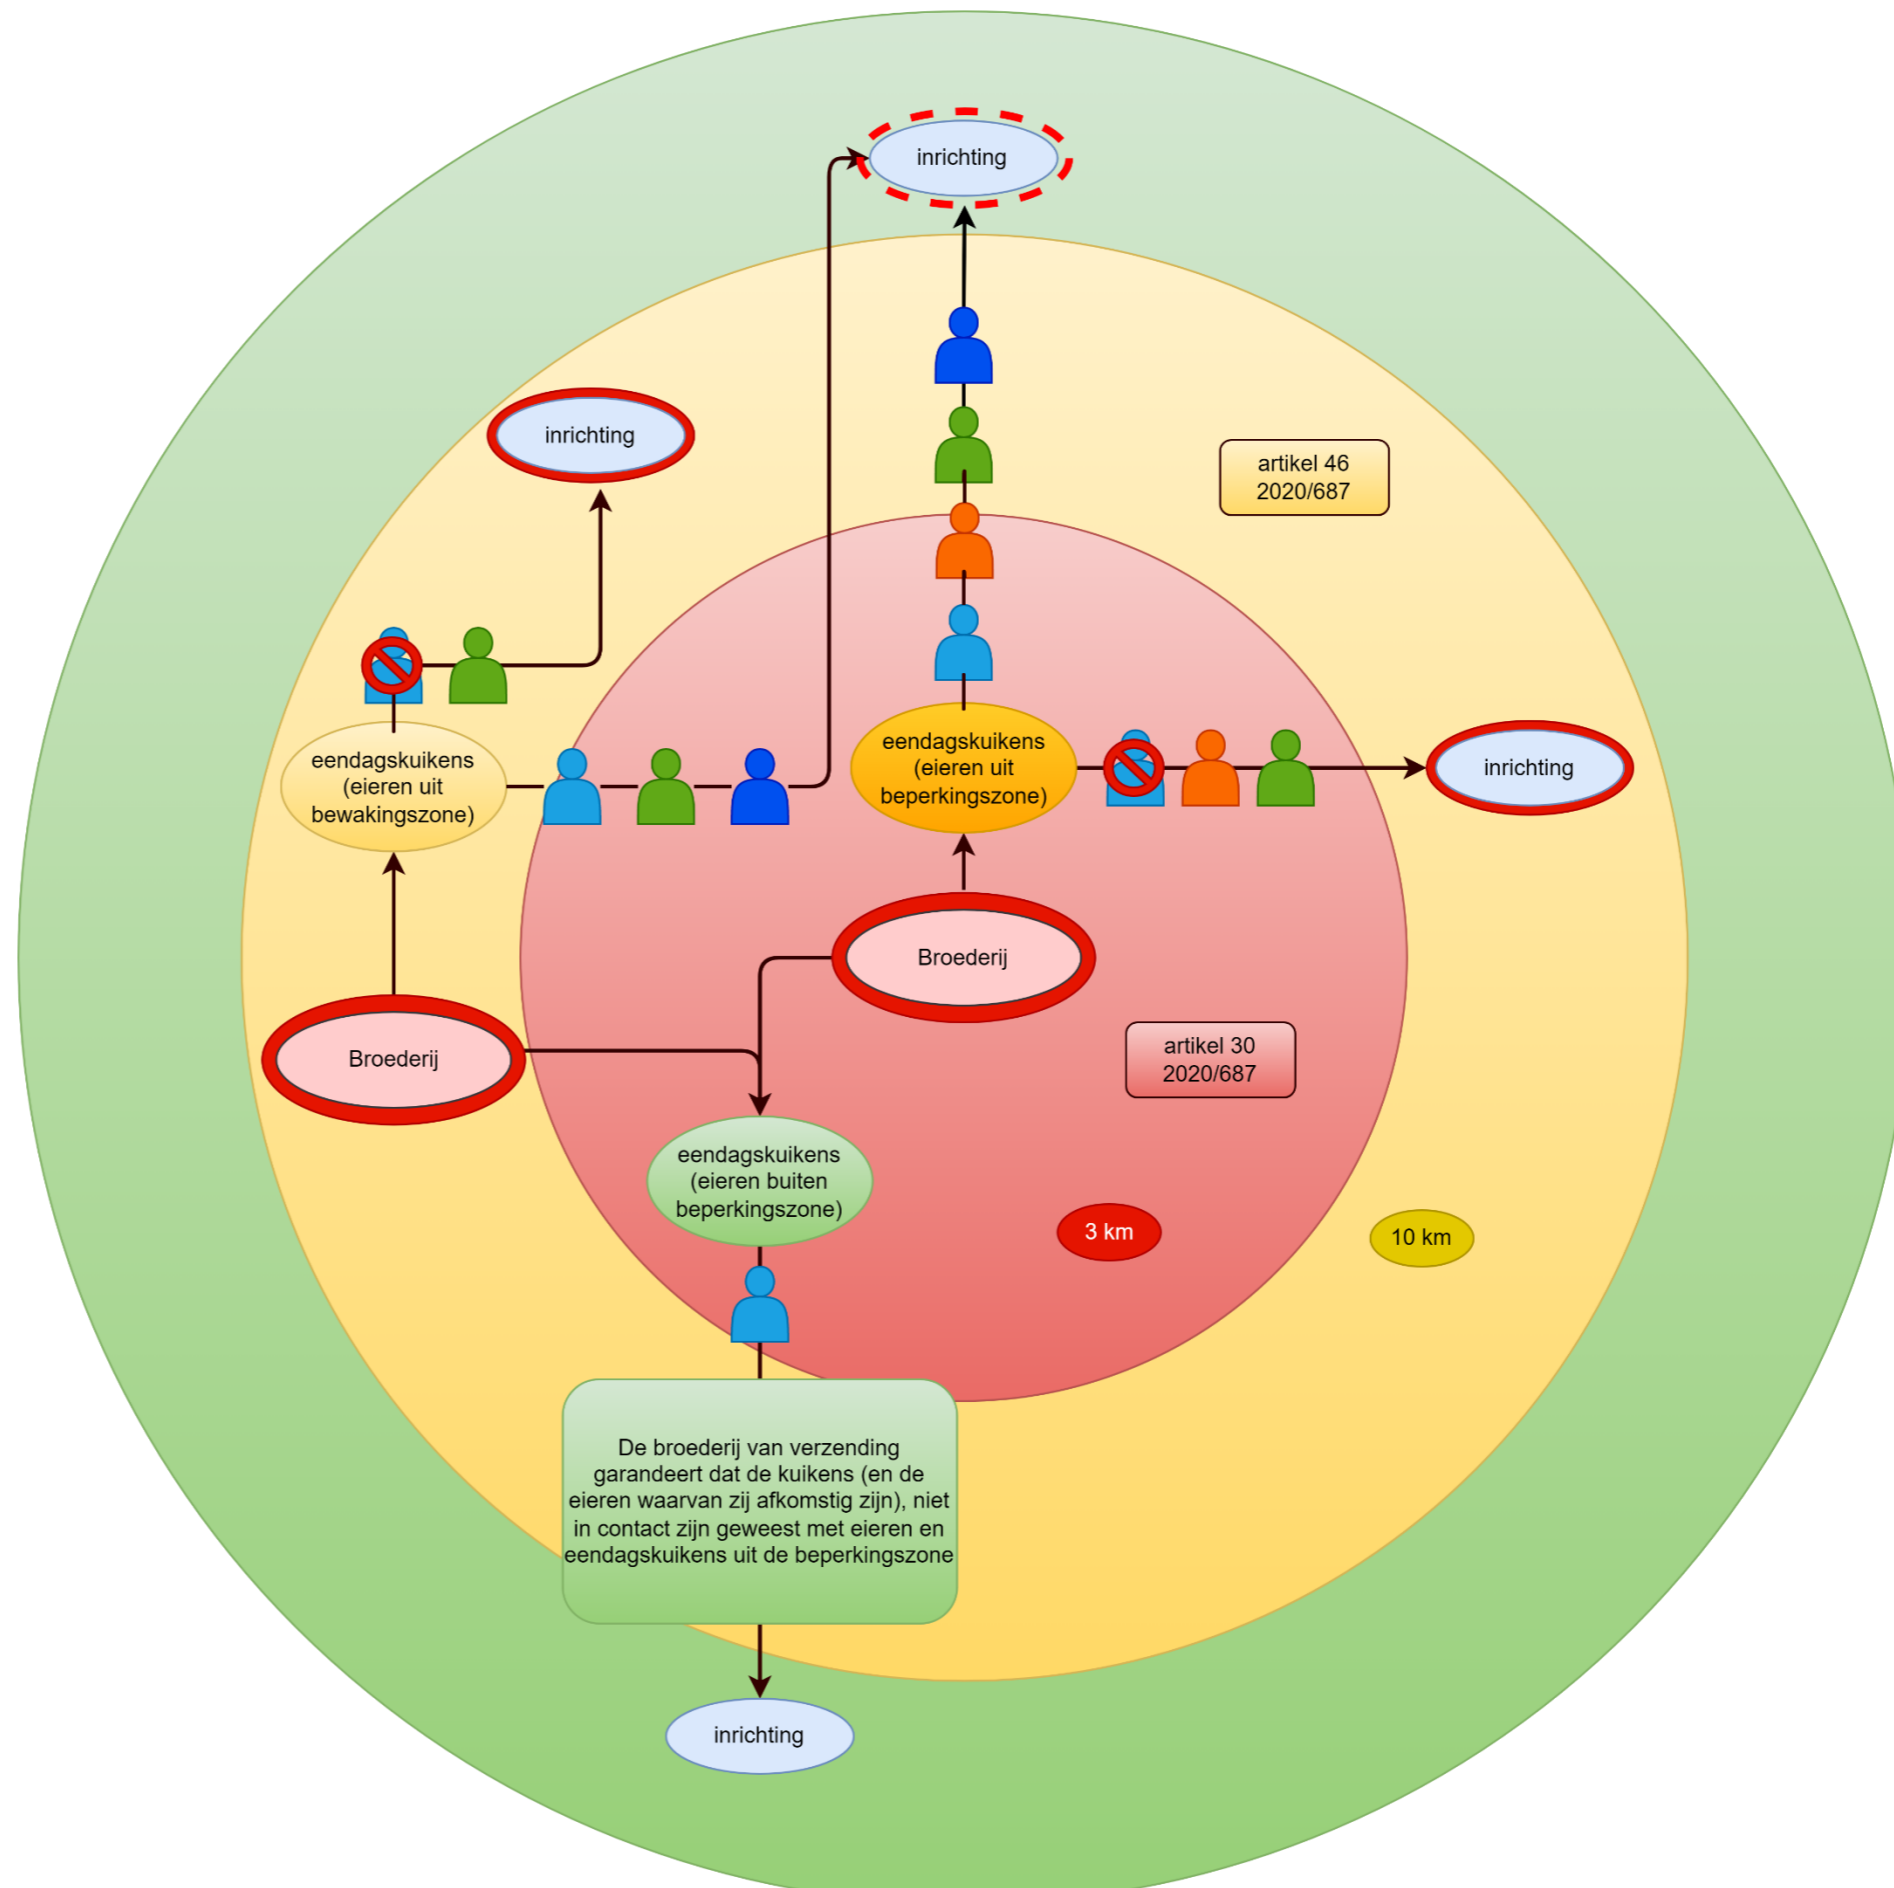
inrichting

inrichting

artikel 46
2020/687

eendagskuikens (eieren uit bewakingszone)

eendagskuikens (eieren uit beperkingszone)

inrichting

Broederij

Broederij

artikel 30
2020/687

eendagskuikens (eieren buiten beperkingszone)

3 km

10 km

De broederij van verzending garandeert dat de kuikens (en de eieren waarvan zij afkomstig zijn), niet in contact zijn geweest met eieren en eendagskuikens uit de beperkingszone

inrichting